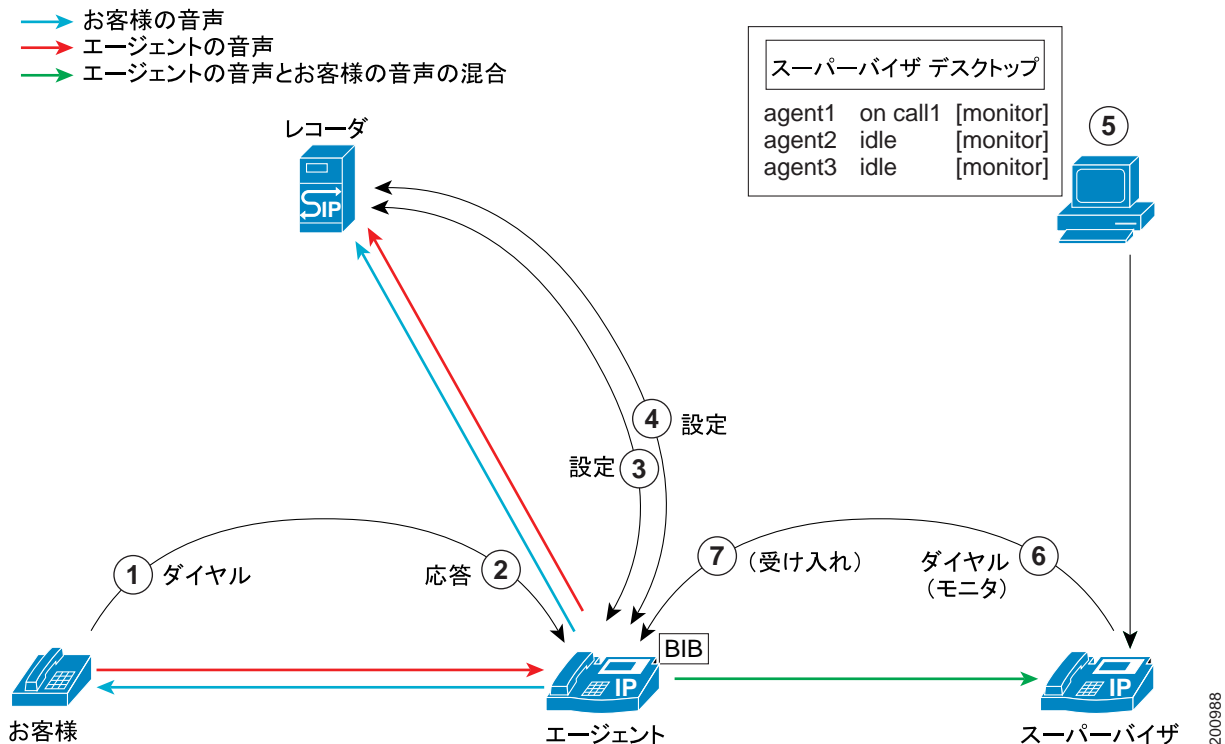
お客様の音声
エージェントの音声
エージェントの音声とお客様の音声の混合

スーパーバイザ デスクトップ

| agent1 | on call1 | [monitor] |
|---|---|---|
| agent2 | idle | [monitor] |
| agent3 | idle | [monitor] |

レコーダ

SIP

5

4 設定

設定 3

1 ダイヤル

応答 2

7 （受け入れ）

ダイヤル 6
（モニタ）

BIB

IP

IP

お客様

エージェント

スーパーバイザ

200988